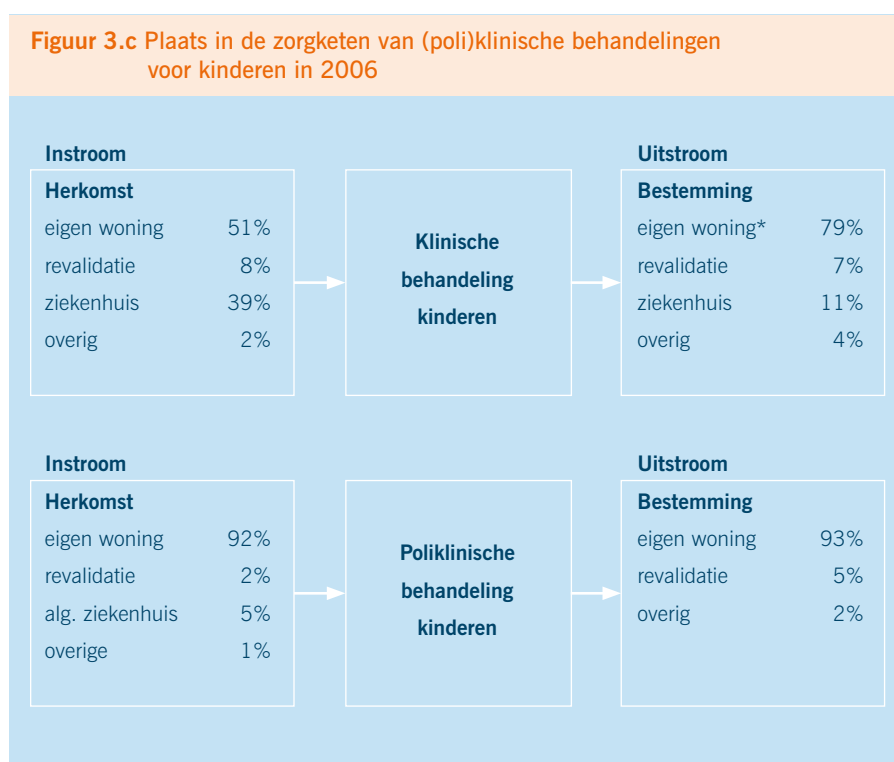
**Figuur 3.c** Plaats in de zorgketen van (poli)klinische behandelingen voor kinderen in 2006

**Instroom**

**Herkomst**
eigen woning 51%
revalidatie 8%
ziekenhuis 39%
overig 2%

**Klinische behandeling kinderen**

**Uitstroom**

**Bestemming**
eigen woning* 79%
revalidatie 7%
ziekenhuis 11%
overig 4%

**Instroom**

**Herkomst**
eigen woning 92%
revalidatie 2%
alg. ziekenhuis 5%
overige 1%

**Poliklinische behandeling kinderen**

**Uitstroom**

**Bestemming**
eigen woning 93%
revalidatie 5%
overig 2%